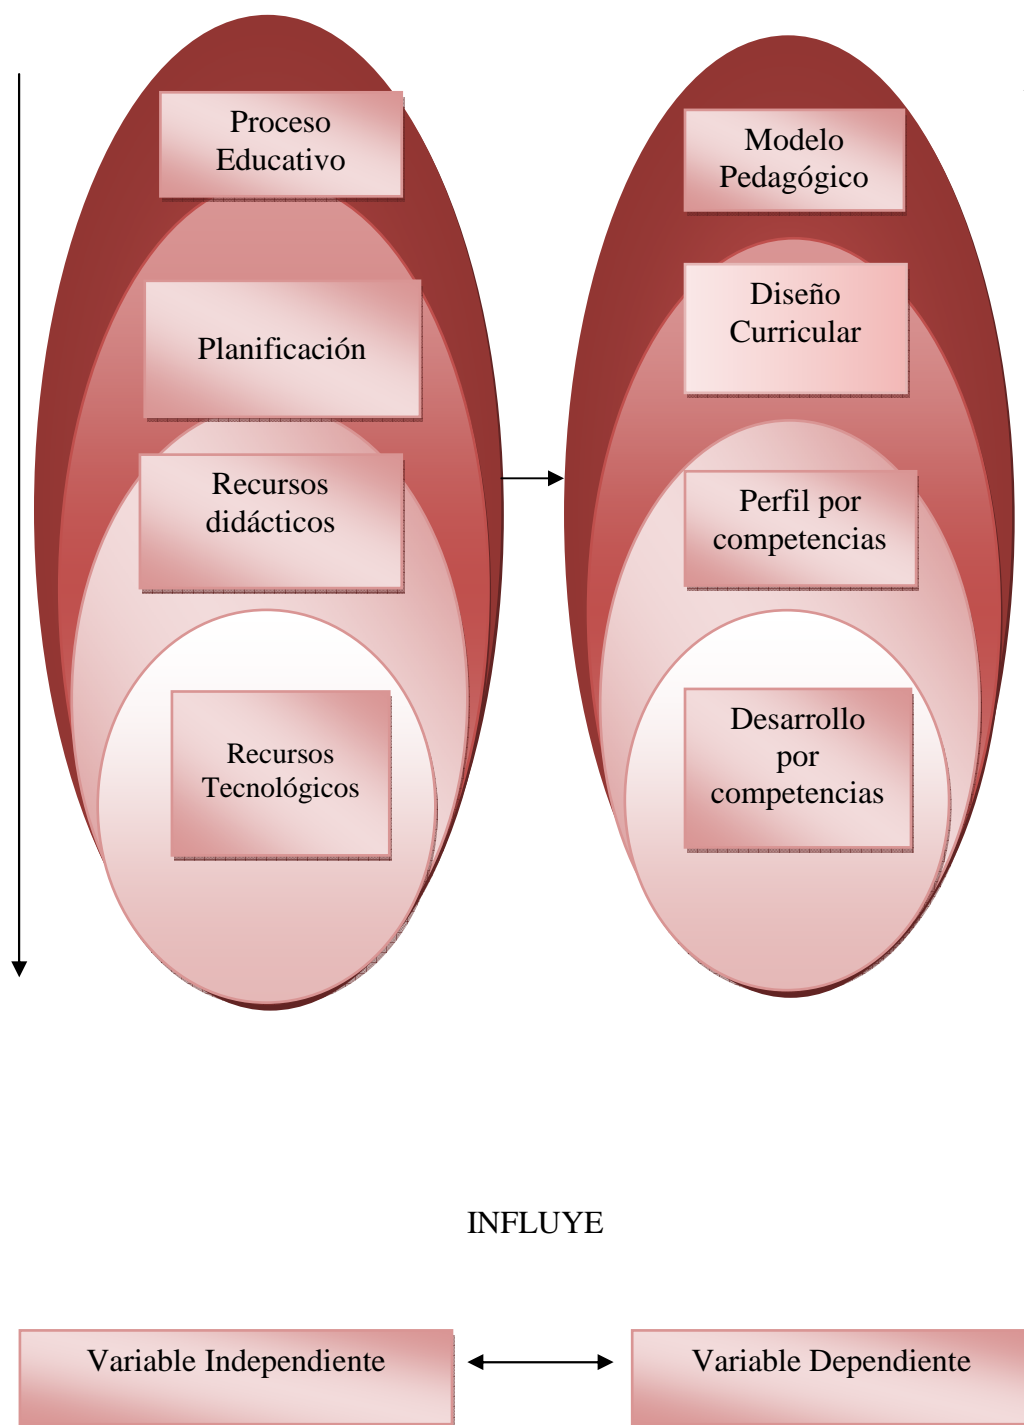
Proceso Educativo

Planificación

Recursos didácticos

Recursos Tecnológicos

Modelo Pedagógico

Diseño Curricular

Perfil por competencias

Desarrollo por competencias

INFLUYE

Variable Independiente

Variable Dependiente